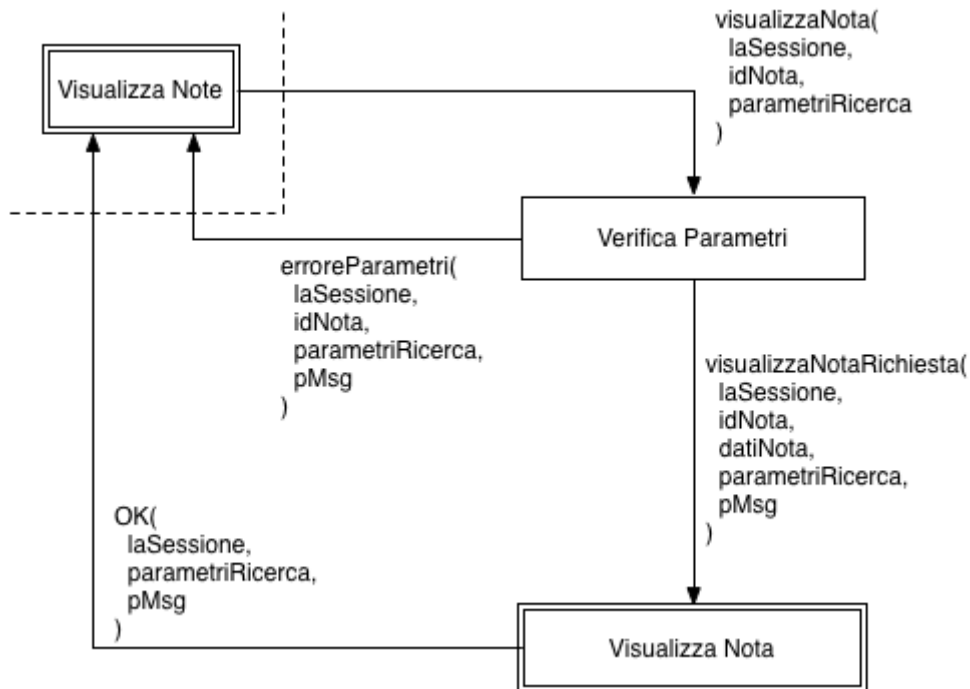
Visualizza Note

visualizzaNota(
laSessione,
idNota,
parametriRicerca
)

Verifica Parametri

erroreParametri(
laSessione,
idNota,
parametriRicerca,
pMsg
)

visualizzaNotaRichiesta(
laSessione,
idNota,
datiNota,
parametriRicerca,
pMsg
)

OK(
laSessione,
parametriRicerca,
pMsg
)

Visualizza Nota